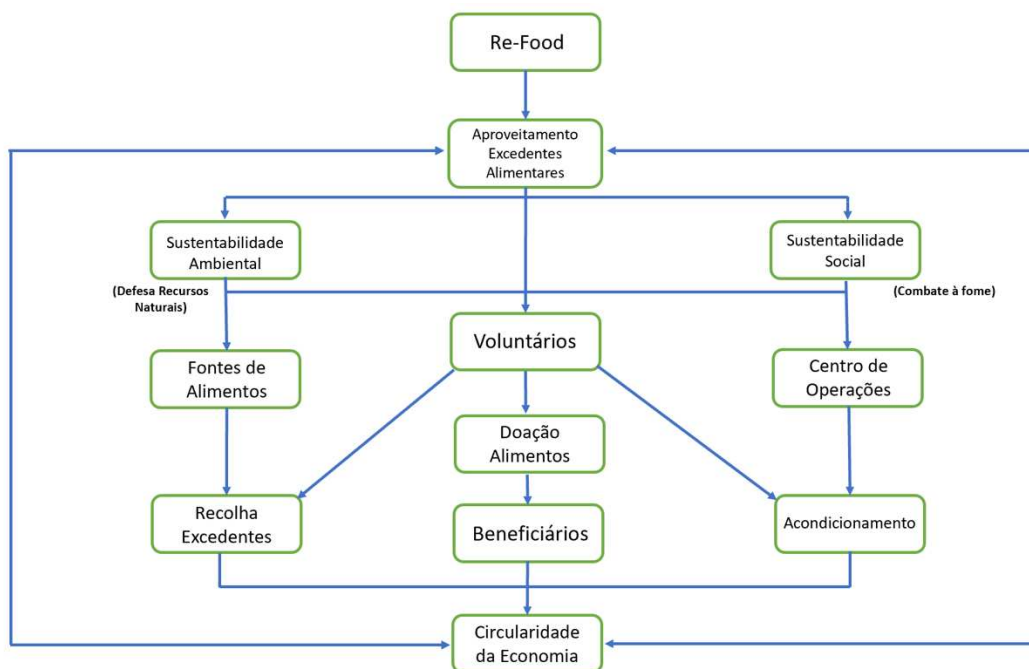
Re-Food

Aproveitamento Excedentes Alimentares

Sustentabilidade Ambiental

(Defesa Recursos Naturais)

Sustentabilidade Social

(Combate à fome)

Voluntários

Fontes de Alimentos

Centro de Operações

Doação Alimentos

Recolha Excedentes

Beneficiários

Acondicionamento

Circularidade da Economia